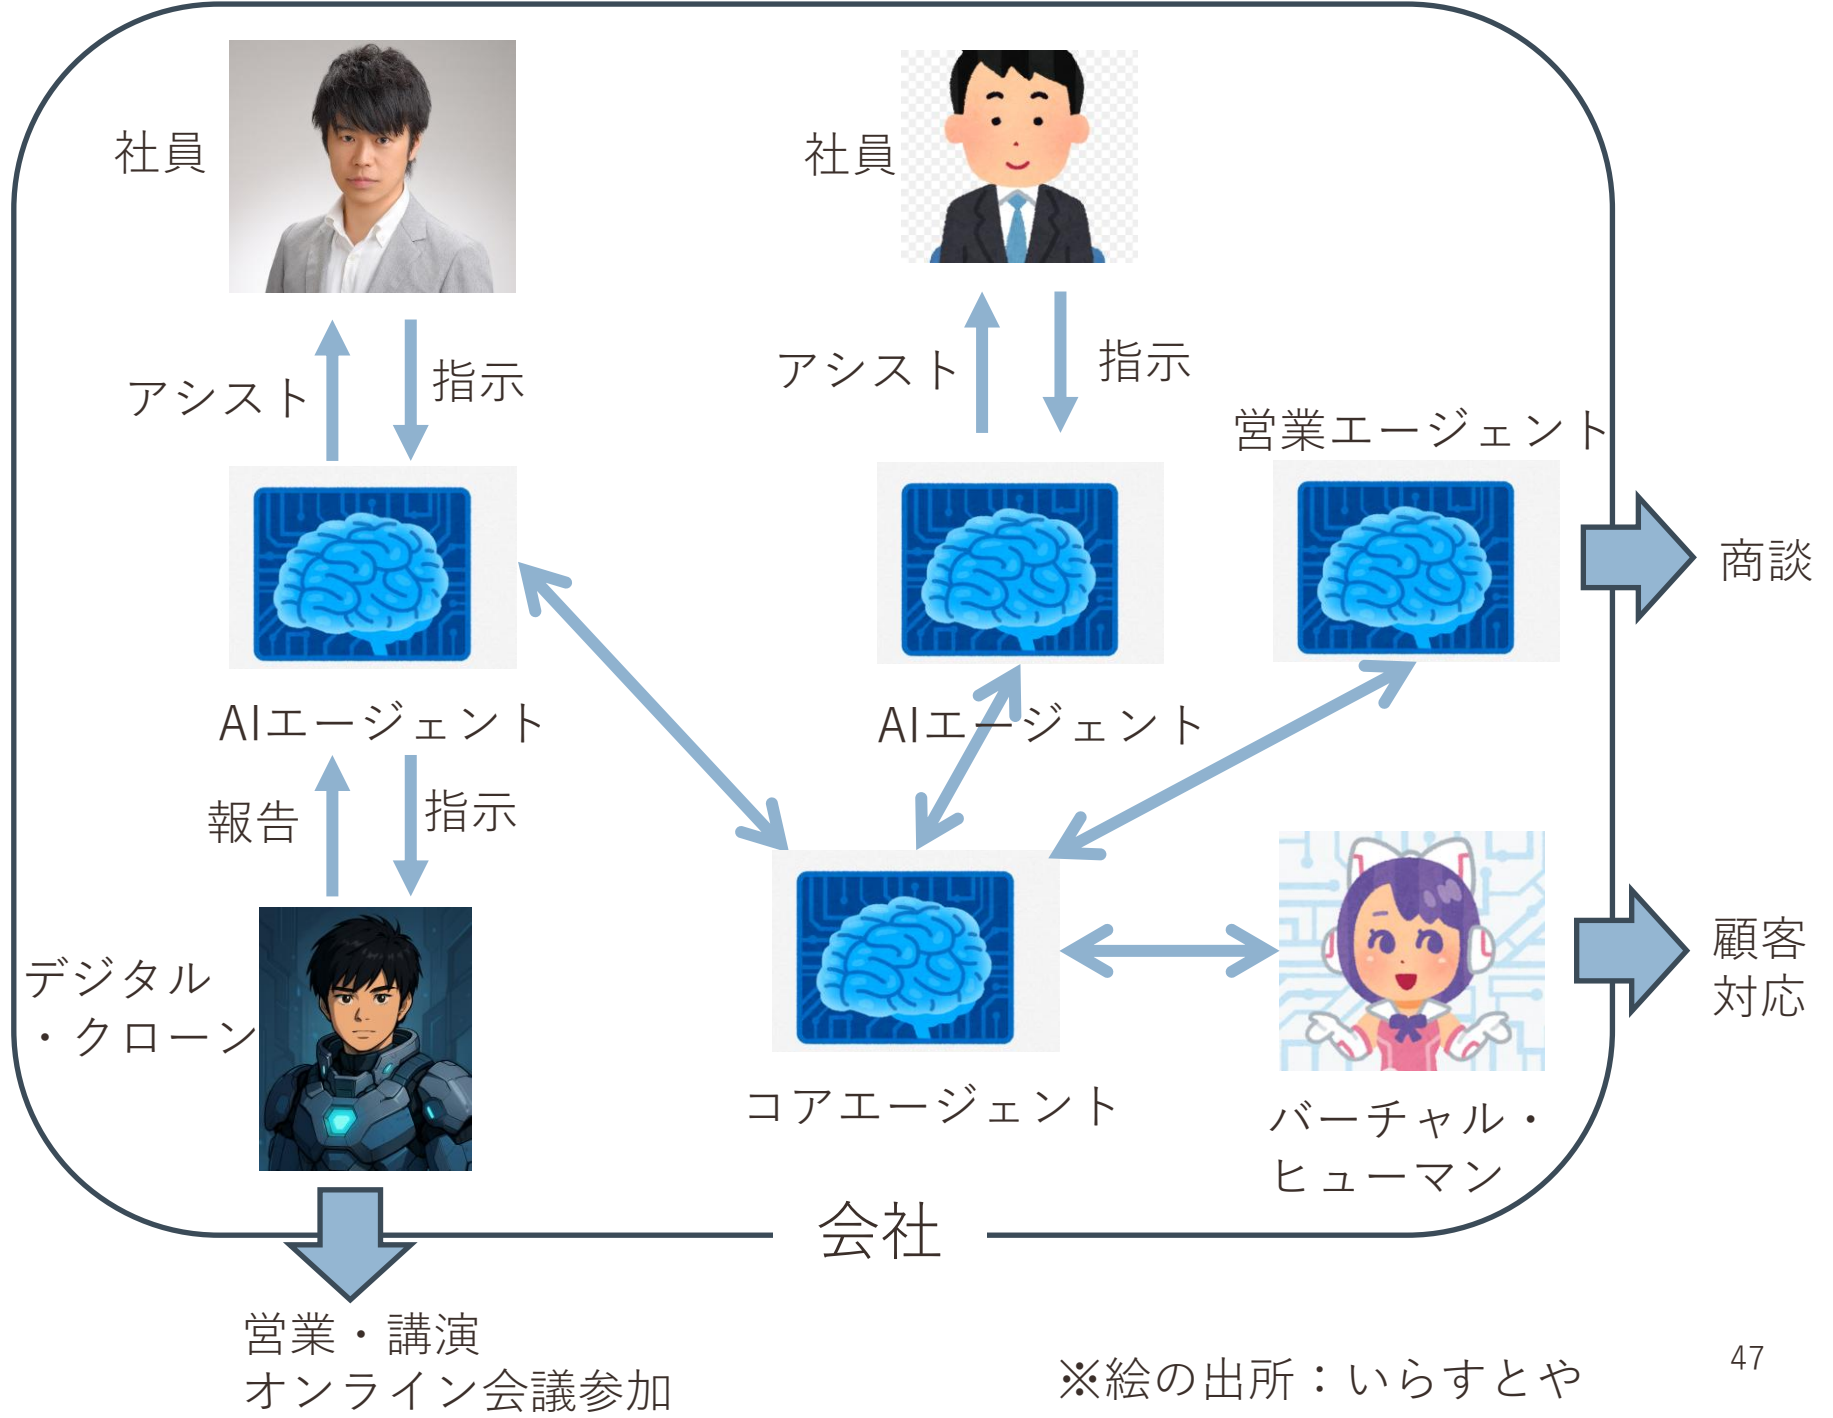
社員

社員

アシスト

指示

アシスト

指示

営業エージェント

商談

AIエージェント

AIエージェント

報告

指示

デジタル
・クローン

コアエージェント

顧客
対応

バーチャル・
ヒューマン

会社

営業・講演
オンライン会議参加

※絵の出所：いらすとや

47